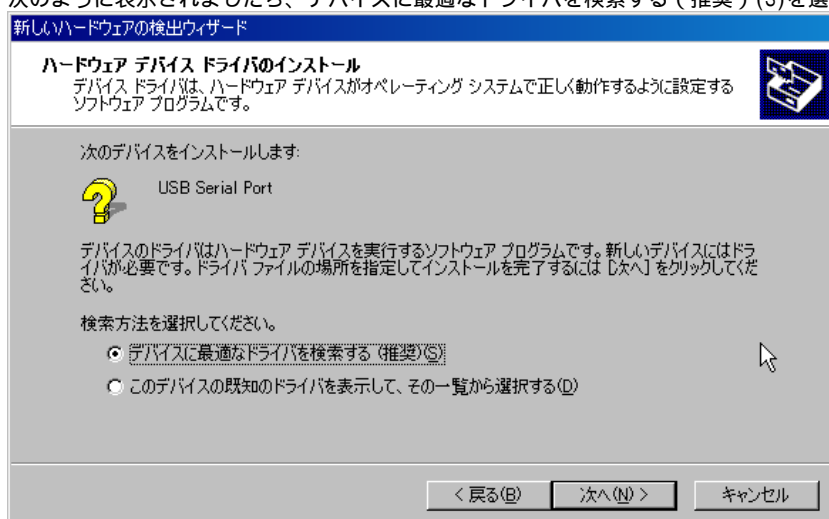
次のように表示されましたら、デバイスに最適なドライバを検索する（推奨）(S)を選

新しいハードウェアの検出ウィザード

ハードウェア デバイス ドライバのインストール
デバイス ドライバは、ハードウェア デバイスがオペレーティング システムで正しく動作するように設定するソフトウェア プログラムです。

次のデバイスをインストールします:

USB Serial Port

デバイスのドライバはハードウェア デバイスを実行するソフトウェア プログラムです。新しいデバイスにはドライバが必要です。ドライバ ファイルの場所を指定してインストールを完了するには [次へ] をクリックしてください。

検索方法を選択してください。

デバイスに最適なドライバを検索する (推奨)(S)

このデバイスの既知のドライバを表示して、その一覧から選択する(D)

< 戻る(B)　次へ(N) >　キャンセル